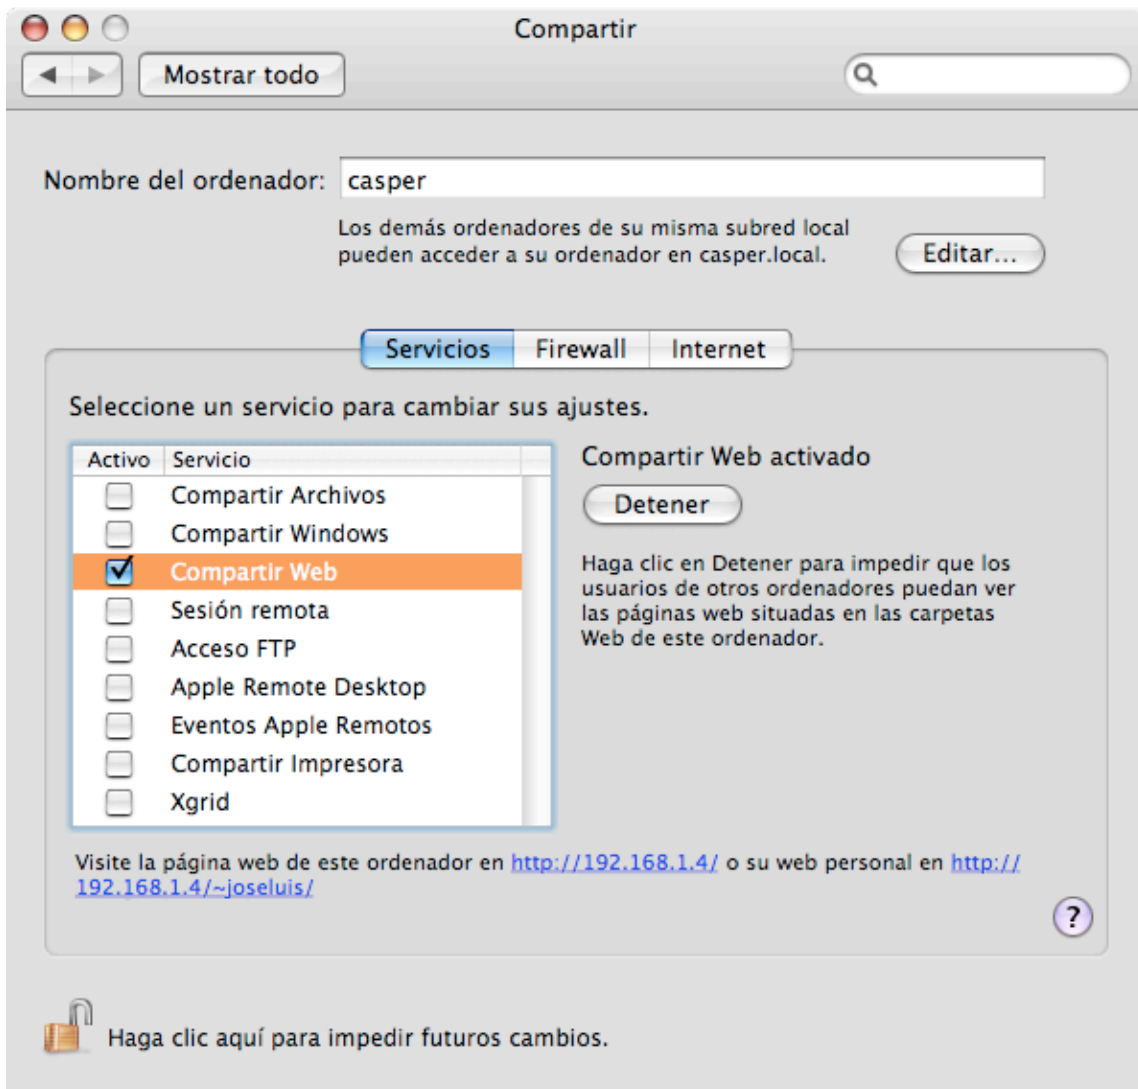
Compartir

Mostrar todo

Nombre del ordenador: casper

Los demás ordenadores de su misma subred local pueden acceder a su ordenador en casper.local.

Editar...

Servicios | Firewall | Internet

Seleccione un servicio para cambiar sus ajustes.

| Activo | Servicio |
|---|---|
| ☐ | Compartir Archivos |
| ☐ | Compartir Windows |
| ☑ | Compartir Web |
| ☐ | Sesión remota |
| ☐ | Acceso FTP |
| ☐ | Apple Remote Desktop |
| ☐ | Eventos Apple Remotos |
| ☐ | Compartir Impresora |
| ☐ | Xgrid |

Compartir Web activado

Detener

Haga clic en Detener para impedir que los usuarios de otros ordenadores puedan ver las páginas web situadas en las carpetas Web de este ordenador.

Visite la página web de este ordenador en http://192.168.1.4/ o su web personal en http://192.168.1.4/~joseluis/

?

Haga clic aquí para impedir futuros cambios.